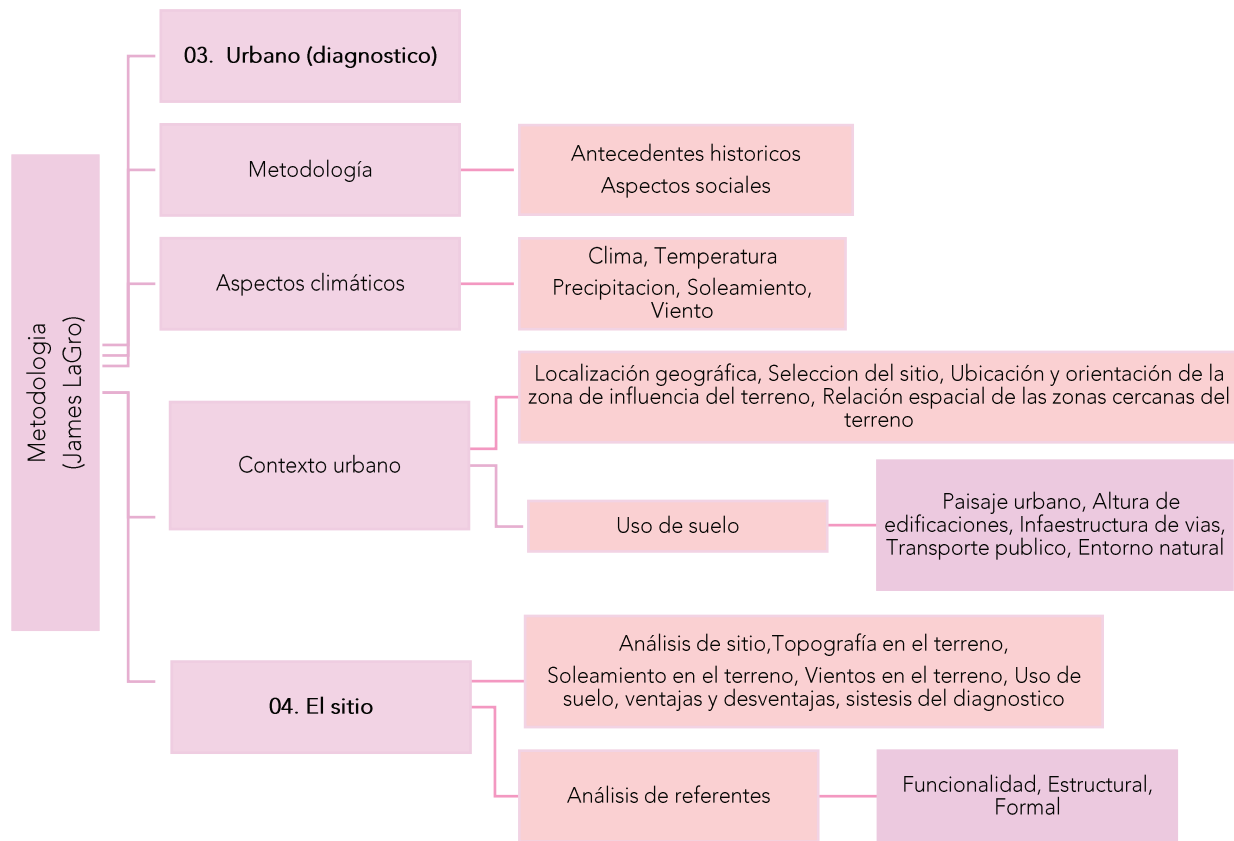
Metodologia (James LaGro)

03. Urbano (diagnostico)

Metodología

Antecedentes historicos
Aspectos sociales

Aspectos climáticos

Clima, Temperatura
Precipitacion, Soleamiento, Viento

Contexto urbano

Localización geográfica, Seleccion del sitio, Ubicación y orientación de la zona de influencia del terreno, Relación espacial de las zonas cercanas del terreno

Uso de suelo

Paisaje urbano, Altura de edificaciones, Infaestructura de vias, Transporte publico, Entorno natural

04. El sitio

Análisis de sitio,Topografía en el terreno,
Soleamiento en el terreno, Vientos en el terreno, Uso de suelo, ventajas y desventajas, sistesis del diagnostico

Análisis de referentes

Funcionalidad, Estructural, Formal